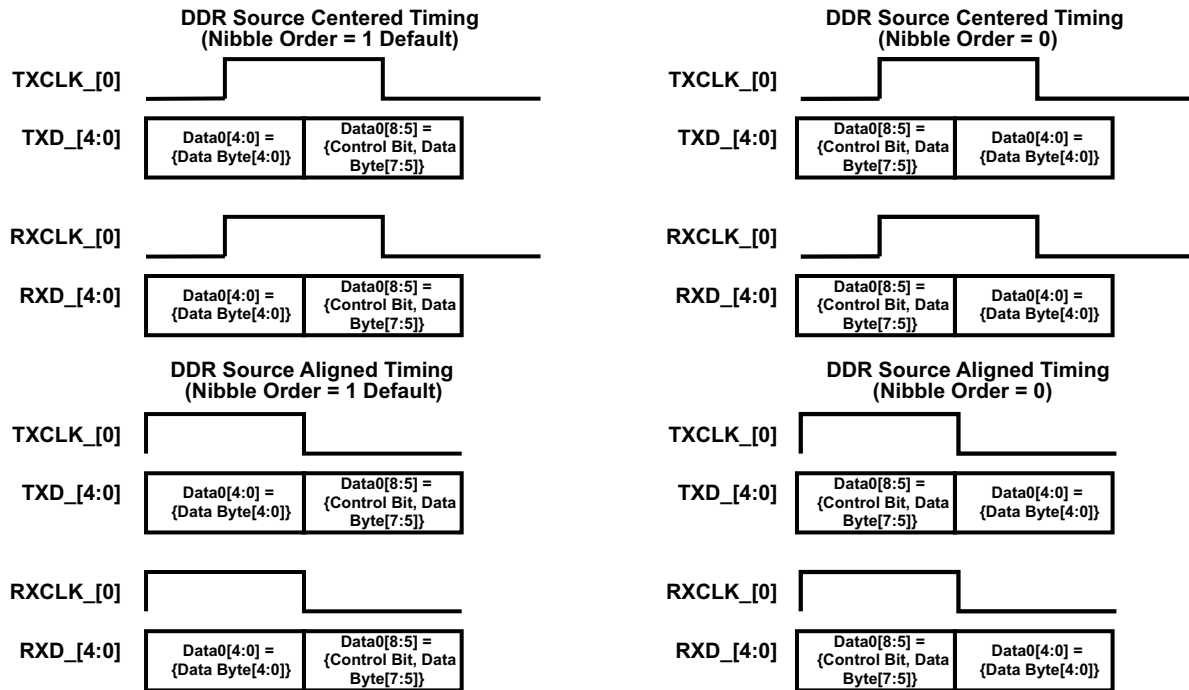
DDR Source Centered Timing
(Nibble Order = 1 Default)

TXCLK_[0]

TXD_[4:0]

Data0[4:0] = {Data Byte[4:0]}

Data0[8:5] = {Control Bit, Data Byte[7:5]}

RXCLK_[0]

RXD_[4:0]

Data0[4:0] = {Data Byte[4:0]}

Data0[8:5] = {Control Bit, Data Byte[7:5]}

DDR Source Aligned Timing
(Nibble Order = 1 Default)

TXCLK_[0]

TXD_[4:0]

Data0[4:0] = {Data Byte[4:0]}

Data0[8:5] = {Control Bit, Data Byte[7:5]}

RXCLK_[0]

RXD_[4:0]

Data0[4:0] = {Data Byte[4:0]}

Data0[8:5] = {Control Bit, Data Byte[7:5]}

DDR Source Centered Timing
(Nibble Order = 0)

TXCLK_[0]

TXD_[4:0]

Data0[8:5] = {Control Bit, Data Byte[7:5]}

Data0[4:0] = {Data Byte[4:0]}

RXCLK_[0]

RXD_[4:0]

Data0[8:5] = {Control Bit, Data Byte[7:5]}

Data0[4:0] = {Data Byte[4:0]}

DDR Source Aligned Timing
(Nibble Order = 0)

TXCLK_[0]

TXD_[4:0]

Data0[8:5] = {Control Bit, Data Byte[7:5]}

Data0[4:0] = {Data Byte[4:0]}

RXCLK_[0]

RXD_[4:0]

Data0[8:5] = {Control Bit, Data Byte[7:5]}

Data0[4:0] = {Data Byte[4:0]}